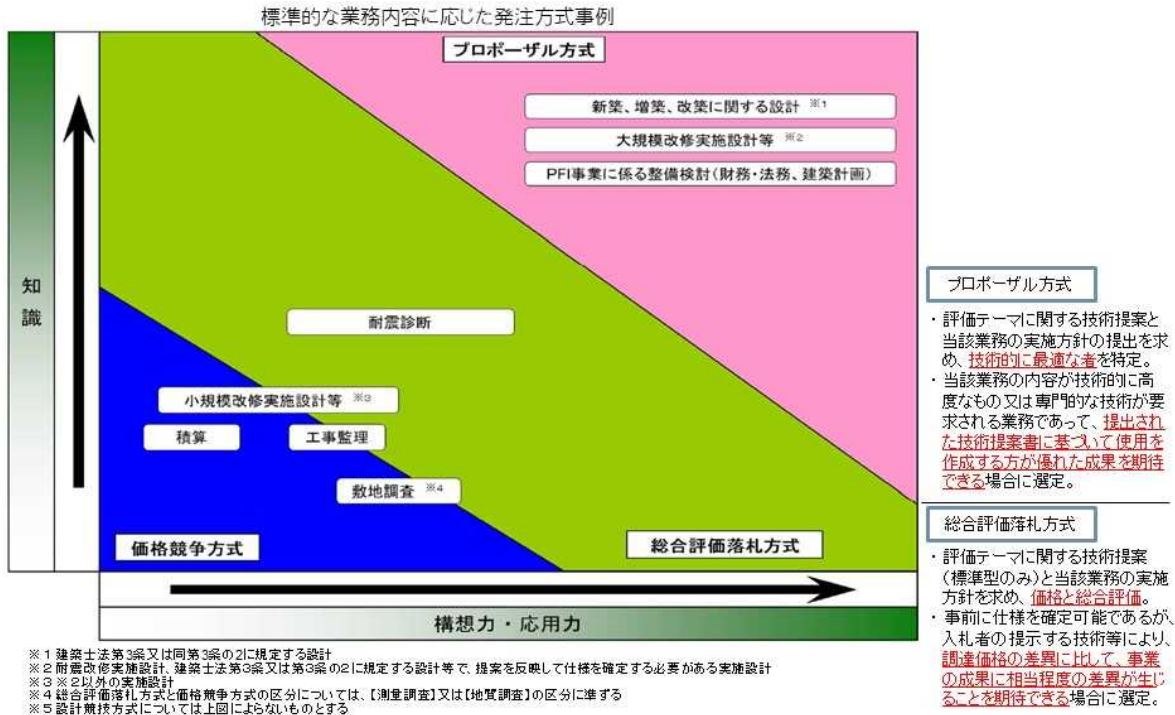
標準的な業務内容に応じた発注方式事例

プロポーザル方式

新築、増築、改築に関する設計 ※1

大規模改修実施設計等 ※2

PFI事業に係る整備検討（財務・法務、建築計画）

知識

耐震診断

小規模改修実施設計等 ※3

積算

工事監理

敷地調査 ※4

価格競争方式

総合評価落札方式

構想力・応用力

プロポーザル方式

・評価テーマに関する技術提案と当該業務の実施方針の提出を求め、技術的に最適な者を特定。
・当該業務の内容が技術的に高度なもの又は専門的な技術が要求される業務であって、提出された技術提案書に基づいて仕様を作成する方が優れた成果を期待できる場合に選定。

総合評価落札方式

・評価テーマに関する技術提案（標準型のみ）と当該業務の実施方針を求め、価格と総合評価。
・事前に仕様を確定可能であるが、入札者の提示する技術等により、調達価格の差異に比して、事業の成果に相当程度の差異が生じることを期待できる場合に選定。

※１建築士法第3条又は同第3条の2に規定する設計
※２耐震改修実施設計、建築士法第3条又は第3条の2に規定する設計等で、提案を反映して仕様を確定する必要がある実施設計
※３※２以外の実施設計
※４総合評価落札方式と価格競争方式の区分については、【測量調査】又は【地質調査】の区分に準ずる
※５設計競技方式については上図によらないものとする